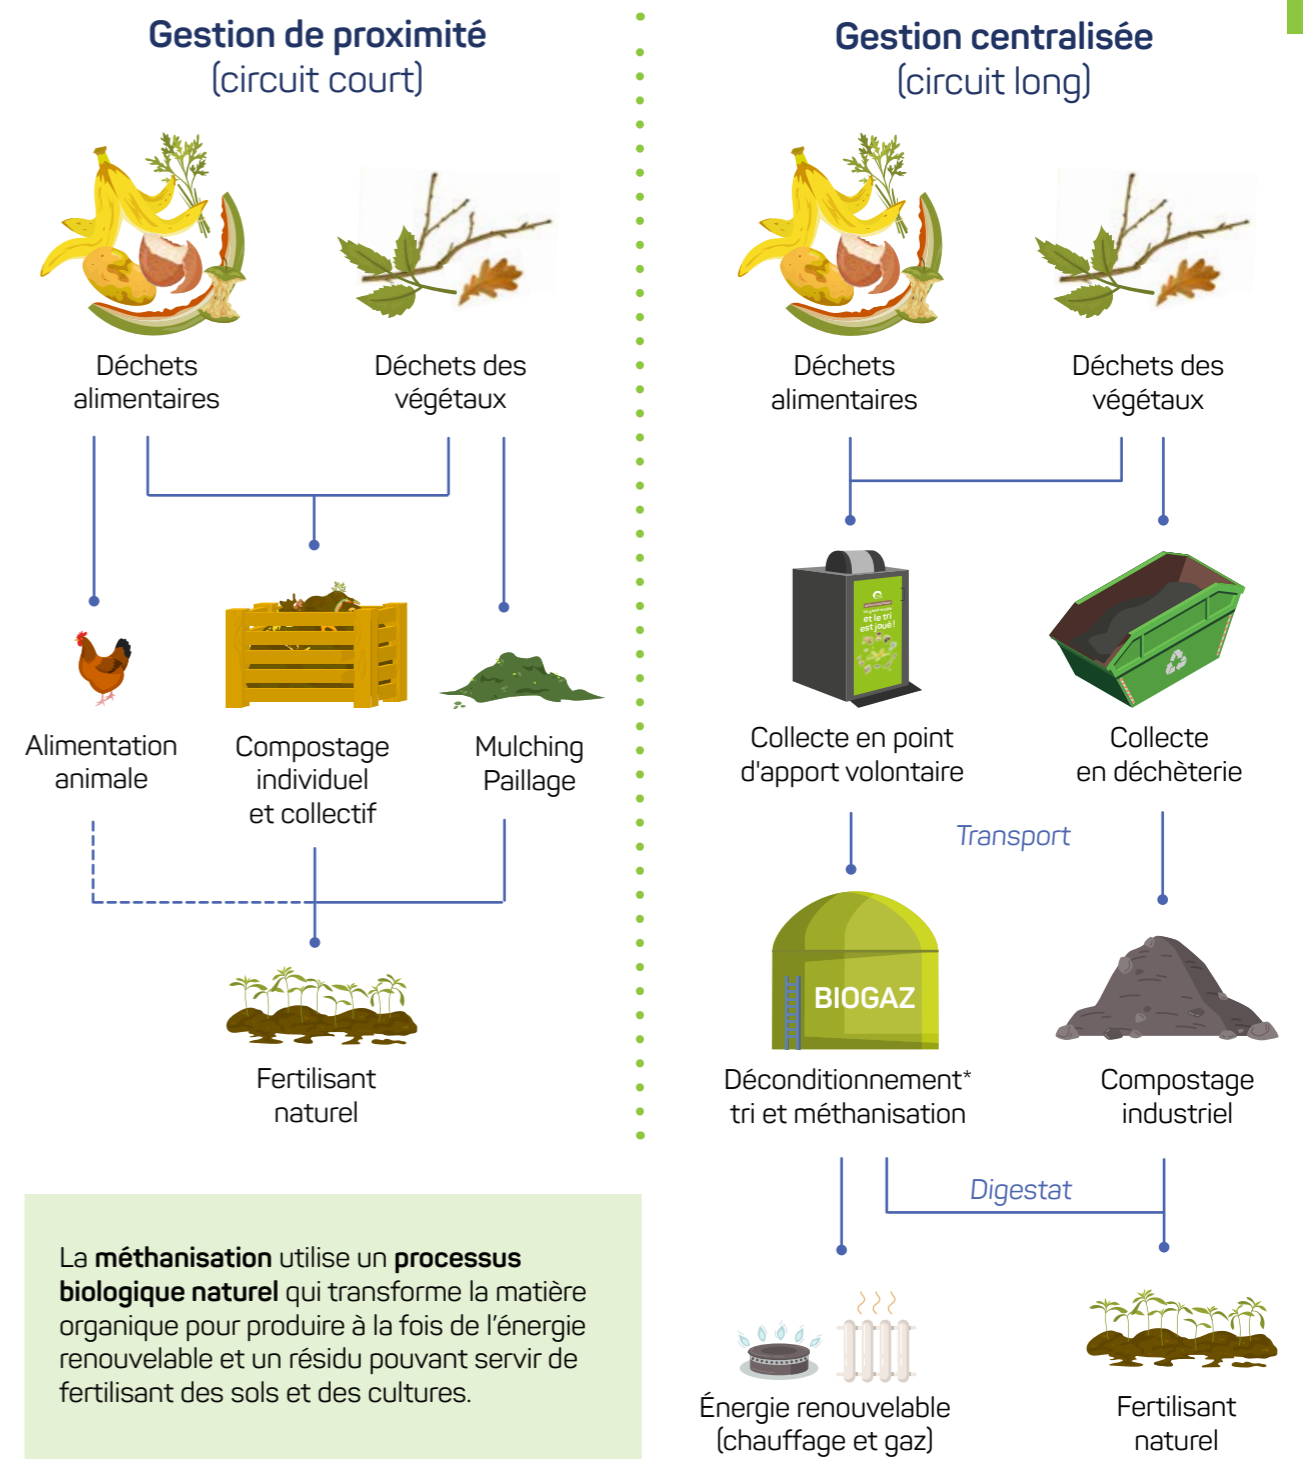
Gestion de proximité
(circuit court)

Déchets alimentaires

Déchets des végétaux

Alimentation animale

Compostage individuel et collectif

Mulching Paillage

Fertilisant naturel

La **méthanisation** utilise un **processus biologique naturel** qui transforme la matière organique pour produire à la fois de l'énergie renouvelable et un résidu pouvant servir de fertilisant des sols et des cultures.

Gestion centralisée
(circuit long)

Déchets alimentaires

Déchets des végétaux

et le tri est joué !

Collecte en point d'apport volontaire

Collecte en déchèterie

Transport

BIOGAZ

Déconditionnement* tri et méthanisation

Compostage industriel

Digestat

Énergie renouvelable (chauffage et gaz)

Fertilisant naturel